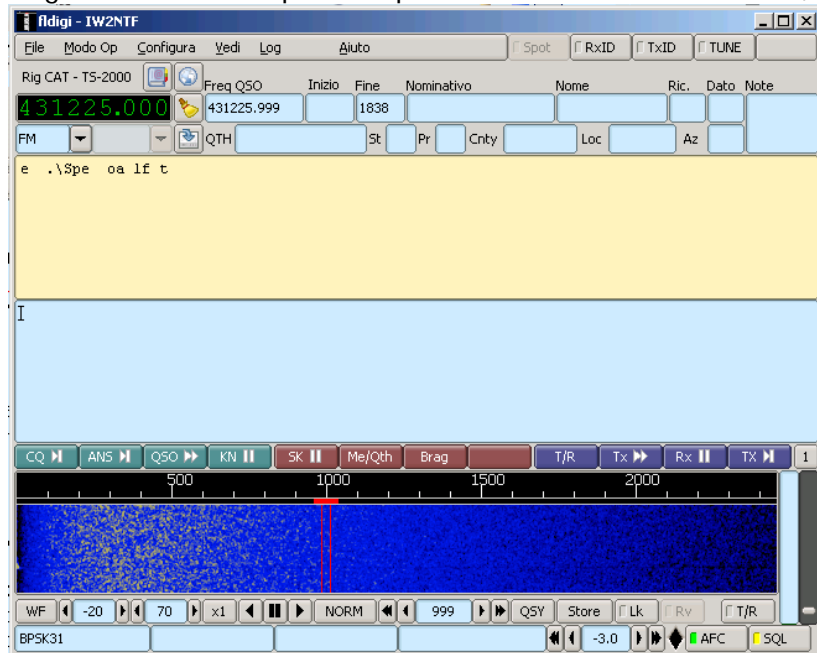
fldigi - IW2NTF

File Modo Op Configura Vedi Log Aiuto Spot RxID TxID TUNE

Rig CAT - TS-2000 Freq QSO Inizio Fine Nominativo Nome Ric. Dato Note

431225.000 431225.999 1838

FM QTH St Pr Cnty Loc Az

e .\Spe oa lf t

I

CQ ANS QSO KN SK Me/Qth Brag T/R Tx Rx TX 1

500 1000 1500 2000

WF -20 70 x1 NORM 999 QSY Store Lk Rv T/R

BPSK31 -3.0 AFC SQL